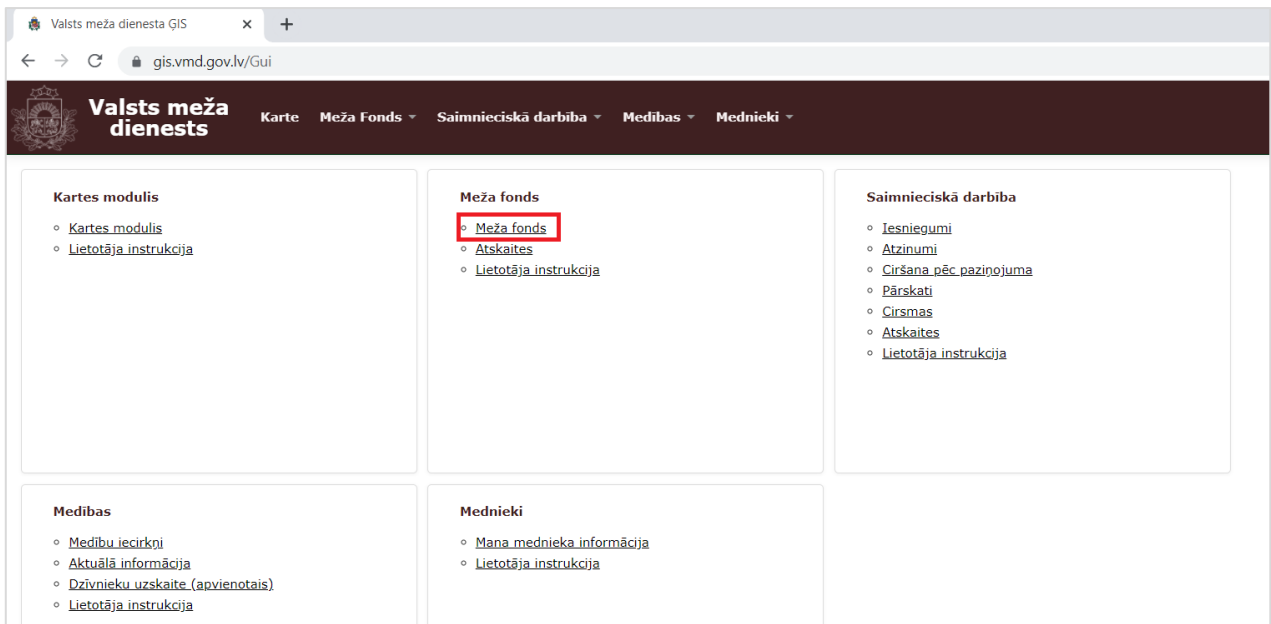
Valsts meža dienesta ĢIS ×
+
gis.vmd.gov.lv/Gui

Valsts meža dienests
Karte Meža Fonds Saimnieciskā darbība Medības Mednieki

Kartes modulis
- Kartes modulis
- Lietotāja instrukcija

Meža fonds
- Meža fonds
- Atskaites
- Lietotāja instrukcija

Saimnieciskā darbība
- Iesniegumi
- Atzinumi
- Ciršana pēc paziņojuma
- Pārskati
- Cirsmas
- Atskaites
- Lietotāja instrukcija

Medības
- Medību iecirkņi
- Aktuālā informācija
- Dzīvnieku uzskaite (apvienotais)
- Lietotāja instrukcija

Mednieki
- Mana mednieka informācija
- Lietotāja instrukcija